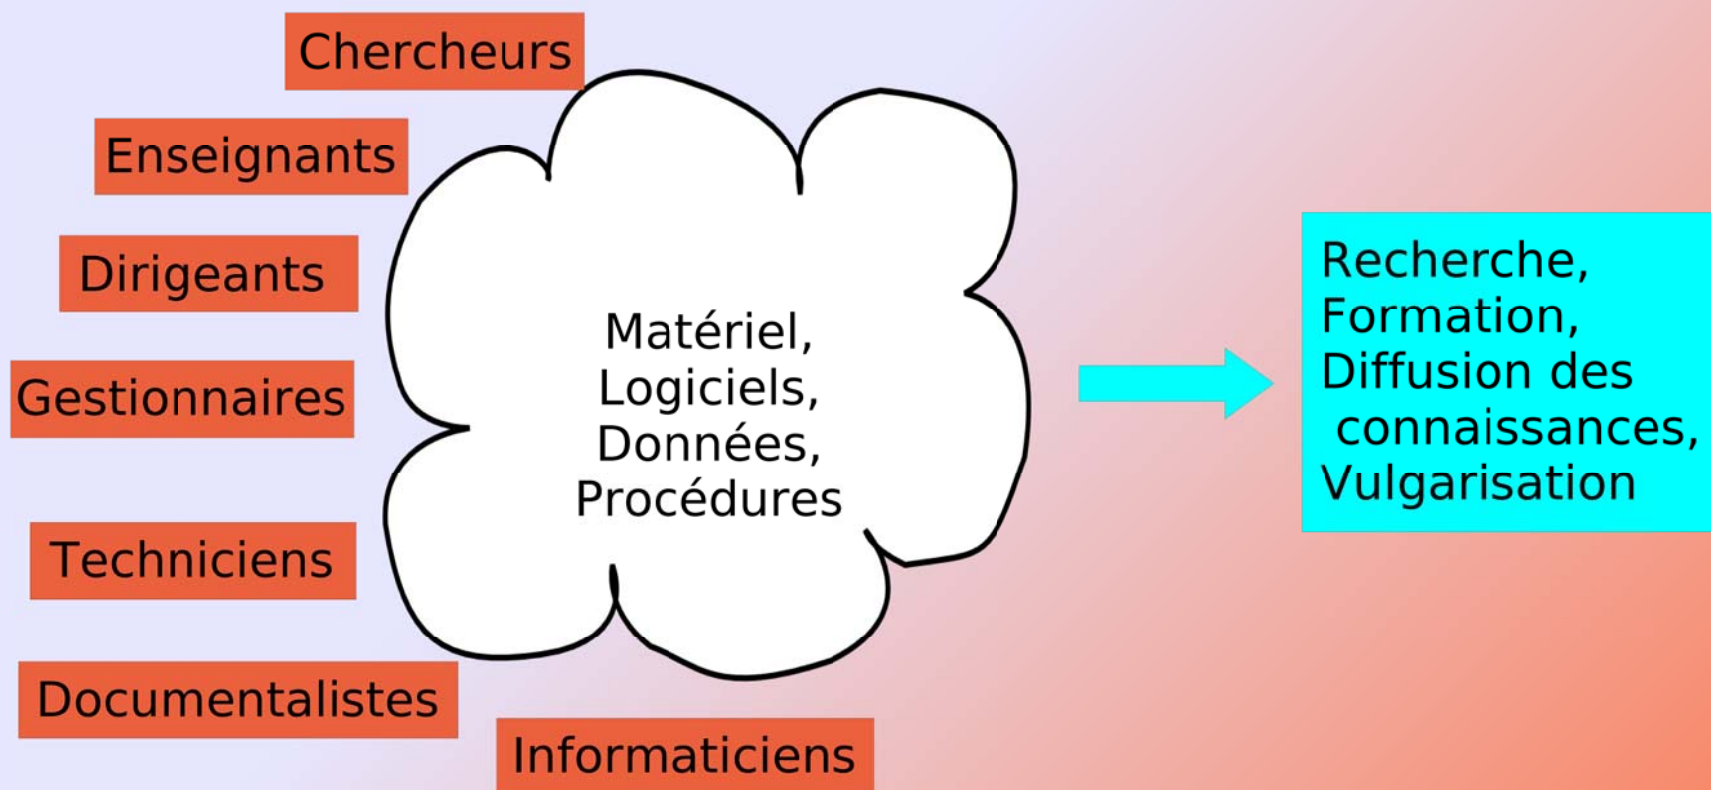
Chercheurs

Enseignants

Dirigeants

Gestionnaires

Techniciens

Documentalistes

Informaticiens

Matériel, Logiciels, Données, Procédures

Recherche, Formation, Diffusion des connaissances, Vulgarisation